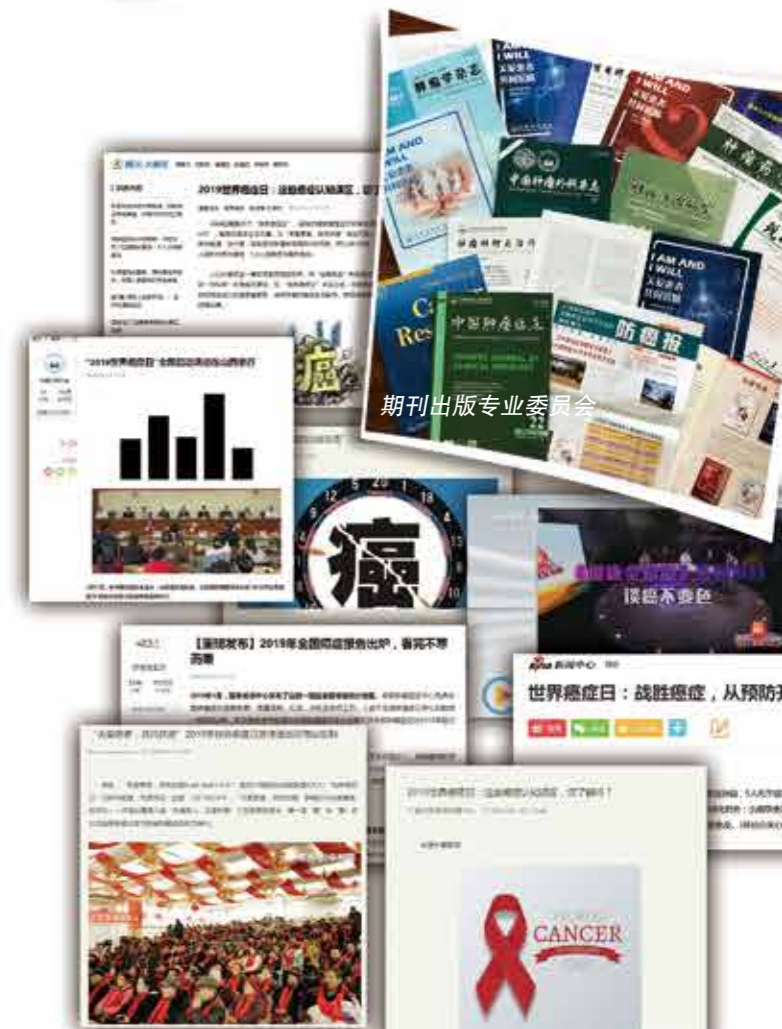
肿瘤学杂志

I AM AND I WILL

中国肿瘤外科杂志

肿瘤防治研究

I AM AND I WILL

Cancer Research

中国肿瘤临床

CHINESE JOURNAL OF CLINICAL ONCOLOGY

防癌报

期刊出版专业委员会

2019世界癌症日：战胜癌症认知误区，你了

"2019世界癌症日"全国启动活动在山西举行

癌

癌

谈癌不变色

【重磅发布】2019年全国癌症报告出炉，看完不寒而栗

新闻中心

世界癌症日：战胜癌症，从预防开

2019世界癌症日：这些癌症认知误区，你了解吗？

CANCER